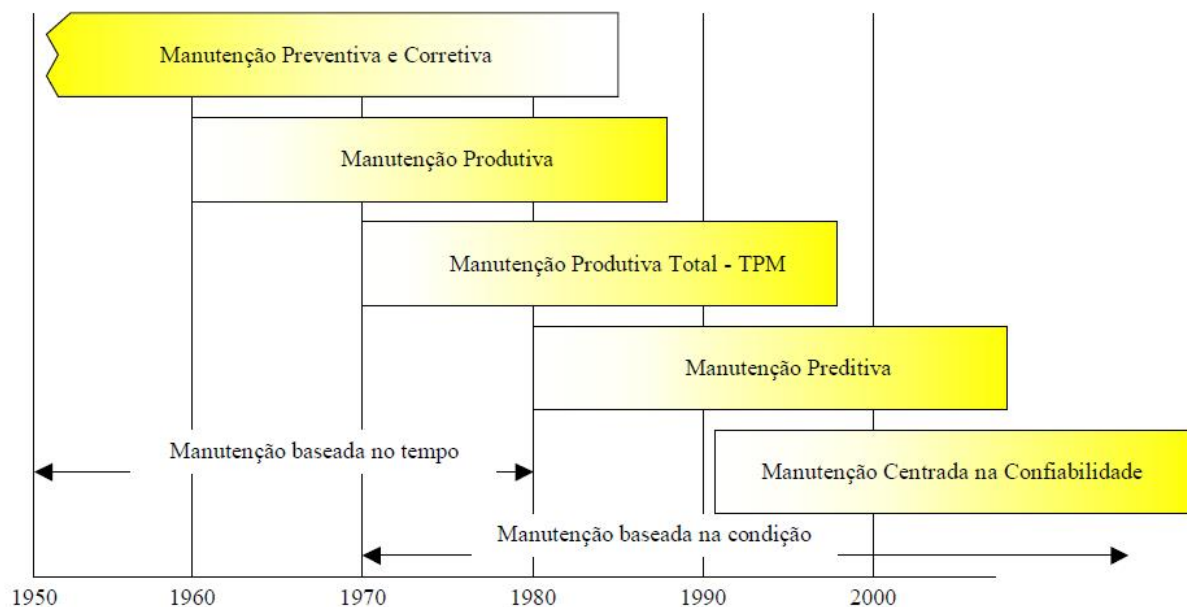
Manutenção Preventiva e Corretiva

Manutenção Produtiva

Manutenção Produtiva Total - TPM

Manutenção Preditiva

Manutenção baseada no tempo

Manutenção Centrada na Confiabilidade

Manutenção baseada na condição

1950 1960 1970 1980 1990 2000